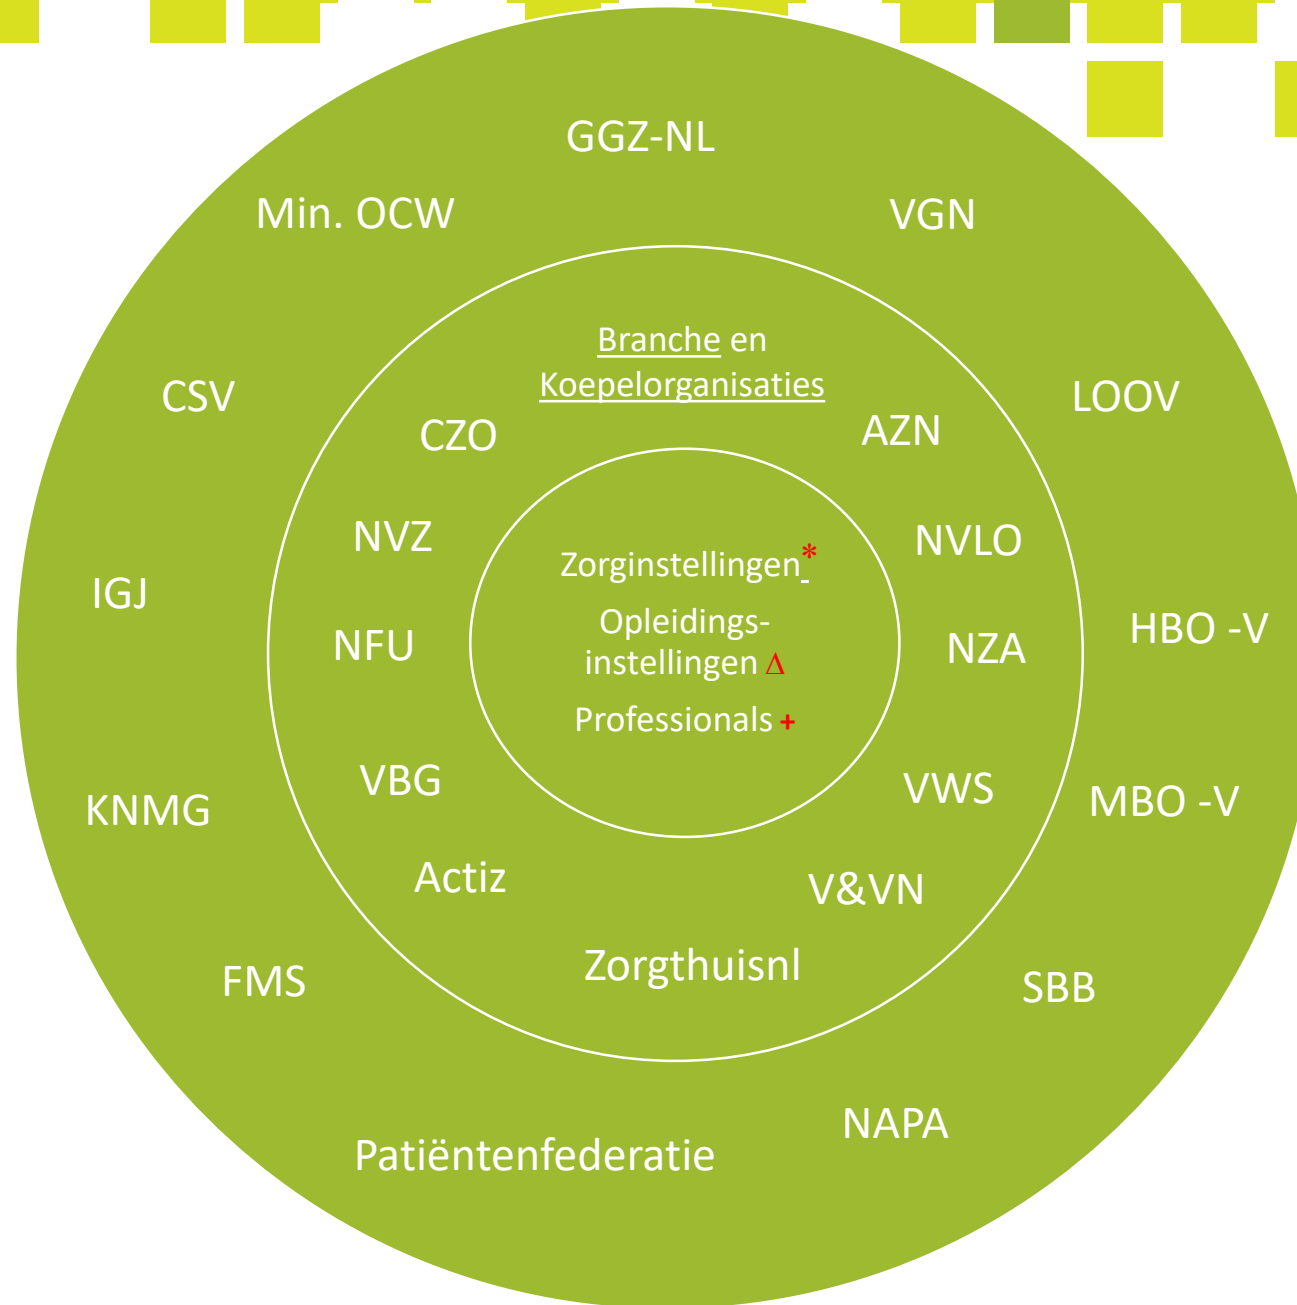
GGZ-NL

Min. OCW

VGN

Branche en Koepelorganisaties

CSV

LOOV

CZO

AZN

NVZ

NVLO

Zorginstellingen*

IGJ

Opleidings-instellingen Δ

HBO -V

NFU

NZA

Professionals +

VBG

VWS

MBO -V

KNMG

Actiz

V&VN

Zorgthuisnl

FMS

SBB

NAPA

Patiëntenfederatie